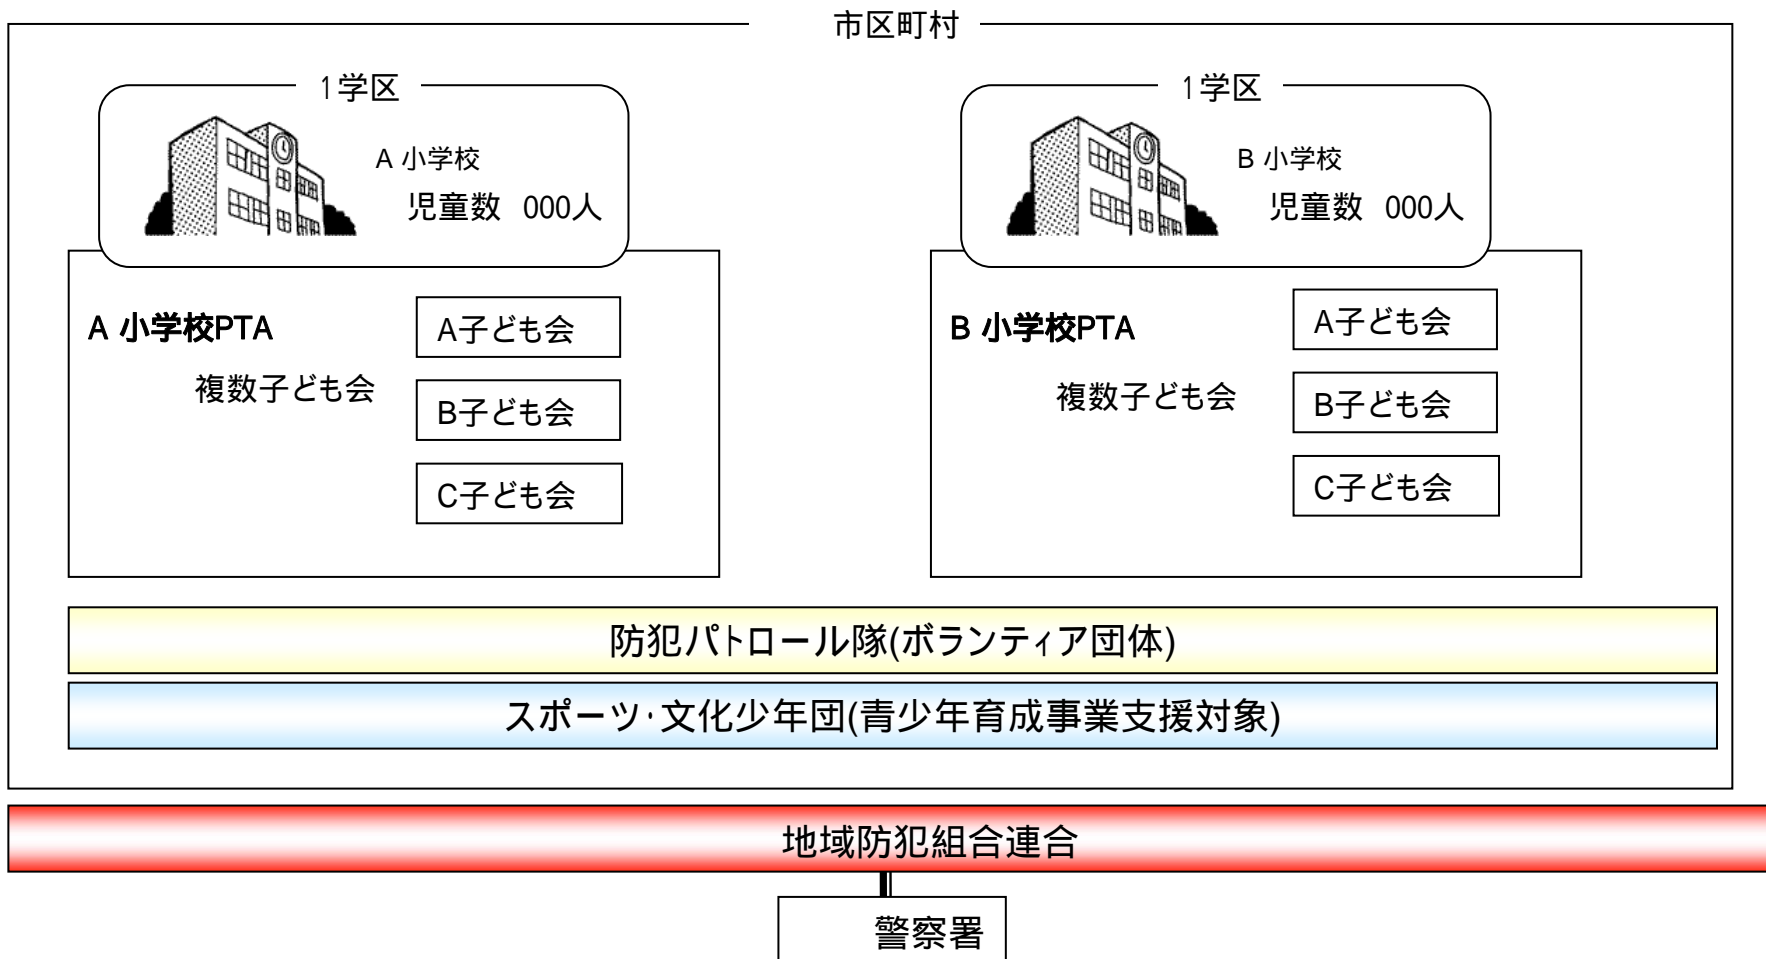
市区町村

1学区

A 小学校
児童数 000人

A 小学校PTA
複数子ども会

A子ども会
B子ども会
C子ども会

1学区

B 小学校
児童数 000人

B 小学校PTA
複数子ども会

A子ども会
B子ども会
C子ども会

防犯パトロール隊(ボランティア団体)

スポーツ·文化少年団(青少年育成事業支援対象)

地域防犯組合連合

警察署